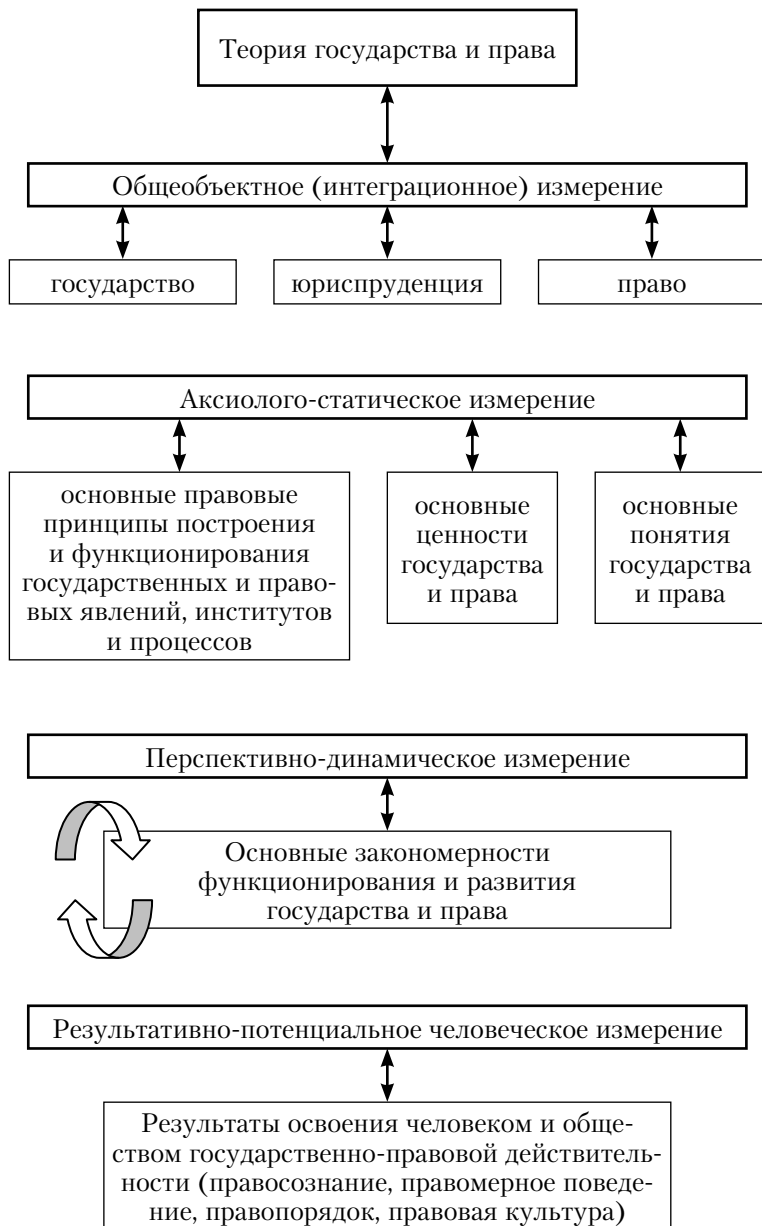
Теория государства и права

Общеобъектное (интеграционное) измерение

государство

юриспруденция

право

Аксиолого-статическое измерение

основные правовые принципы построения и функционирования государственных и правовых явлений, институтов и процессов

основные ценности государства и права

основные понятия государства и права

Перспективно-динамическое измерение

Основные закономерности функционирования и развития государства и права

Результативно-потенциальное человеческое измерение

Результаты освоения человеком и обществом государственно-правовой действительности (правосознание, правомерное поведение, правопорядок, правовая культура)